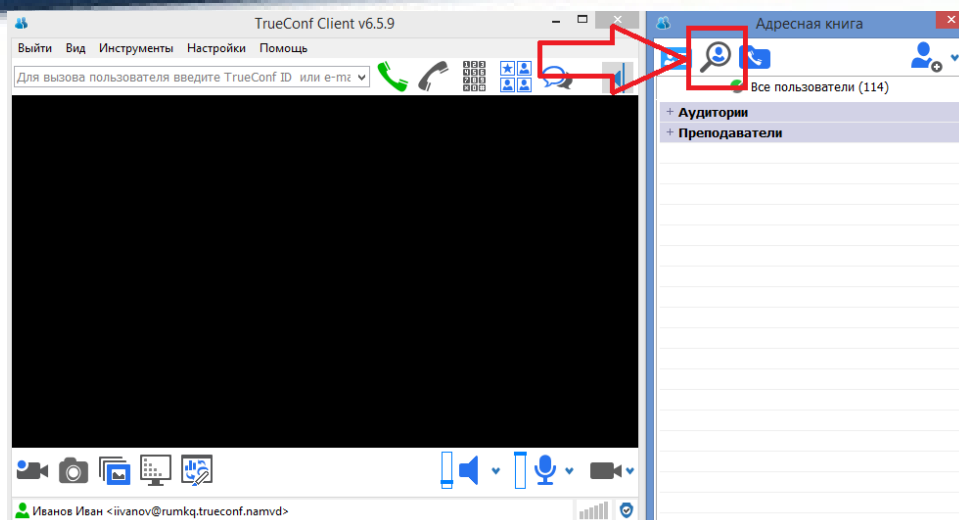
TrueConf Client v6.5.9

Выйти Вид Инструменты Настройки Помощь

Для вызова пользователя введите TrueConf ID или e-ma

Иванов Иван <iivanov@rumkq.trueconf.namvd>

Адресная книга

Все пользователи (114)

+ Аудитории

+ Преподаватели